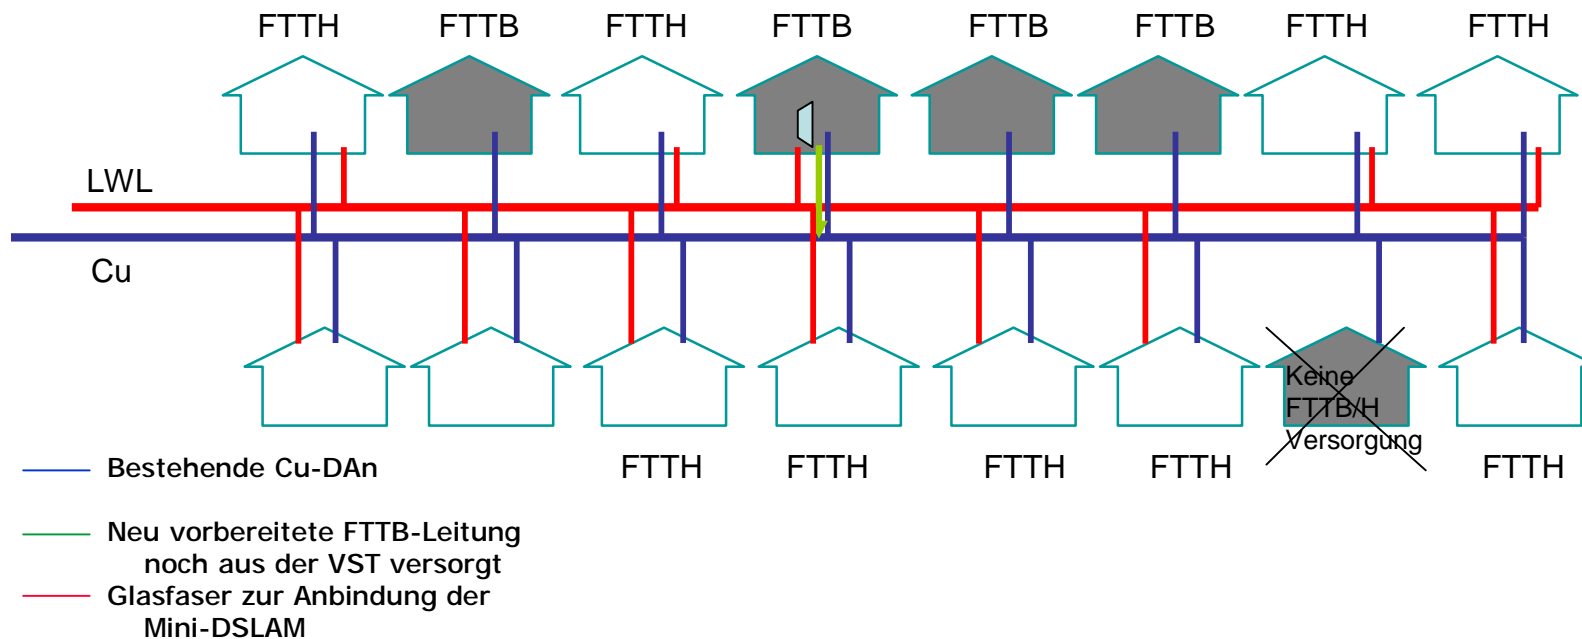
FTTH FTTB FTTH FTTB FTTB FTTB FTTH FTTH

LWL

Cu

Keine FTTB/H Versorgung

FTTH FTTH FTTH FTTH FTTH

Bestehende Cu-DAn

Neu vorbereitete FTTB-Leitung noch aus der VST versorgt

Glasfaser zur Anbindung der Mini-DSLAM